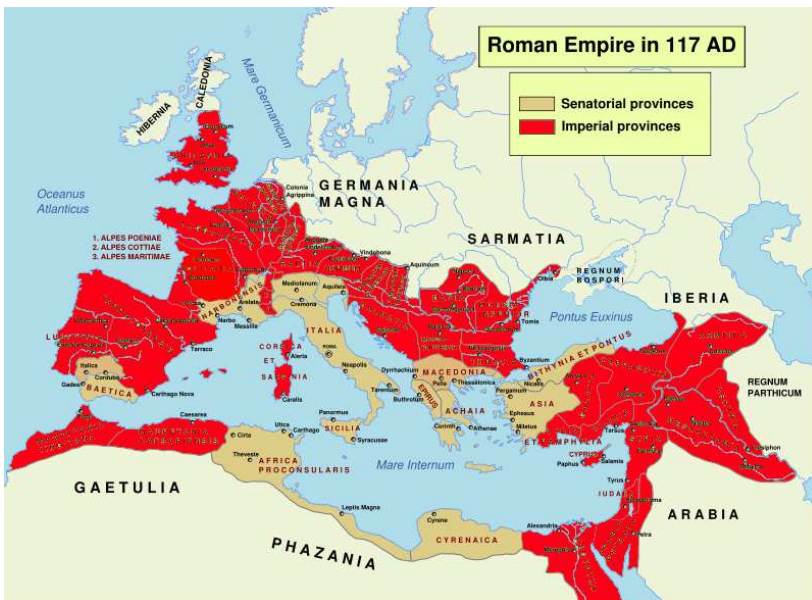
Roman Empire in 117 AD

Senatorial provinces
Imperial provinces

HIBERNIA
CALEDONIA
Mare Germanicum
Oceanus Atlanticus
GERMANIA MAGNA
Colonia Agrippina
SARMATIA
1. ALPES POENIAE
2. ALPES COTTIAE
3. ALPES MARITIMAE
Vindobona
Aquincum
REGNUM BOSPORI
IBERIA
NARBONENSIS
Mediolanum
Cremona
Aquileia
Arelate
Narbo
Massilia
Pontus Euxinus
LUSITANIA
Tarraco
ITALIA
CORSICA
ET
SARDINIA
Aleria
Caralis
ROMA
Neapolis
Tarentum
Tomis
Olbia
Byzantium
BITHYNIA ET PONTUS
REGNUM PARTHICUM
Italica
Corduba
Gades
BAETICA
Carthago Nova
MACEDONIA
Dyrrhachium
Pella
Thessalonica
EPIRUS
Buthrotum
ACHAIA
Corinth
Athenae
Pergamum
Nicaea
ASIA
Ephesus
Miletus
Tarsus
PAMPHYLIA
CYPRUS
Paphos
Salamis
Caesarea
Cirta
Utica
Carthago
Theveste
Panormus
SICILIA
Syracusae
AFRICA PROCONSULARIS
Mare Internum
Ctesiphon
Tyrus
IUDAEA
GAETULIA
Leptis Magna
Cyrene
CYRENAICA
Alexandria
ARABIA
PHAZANIA